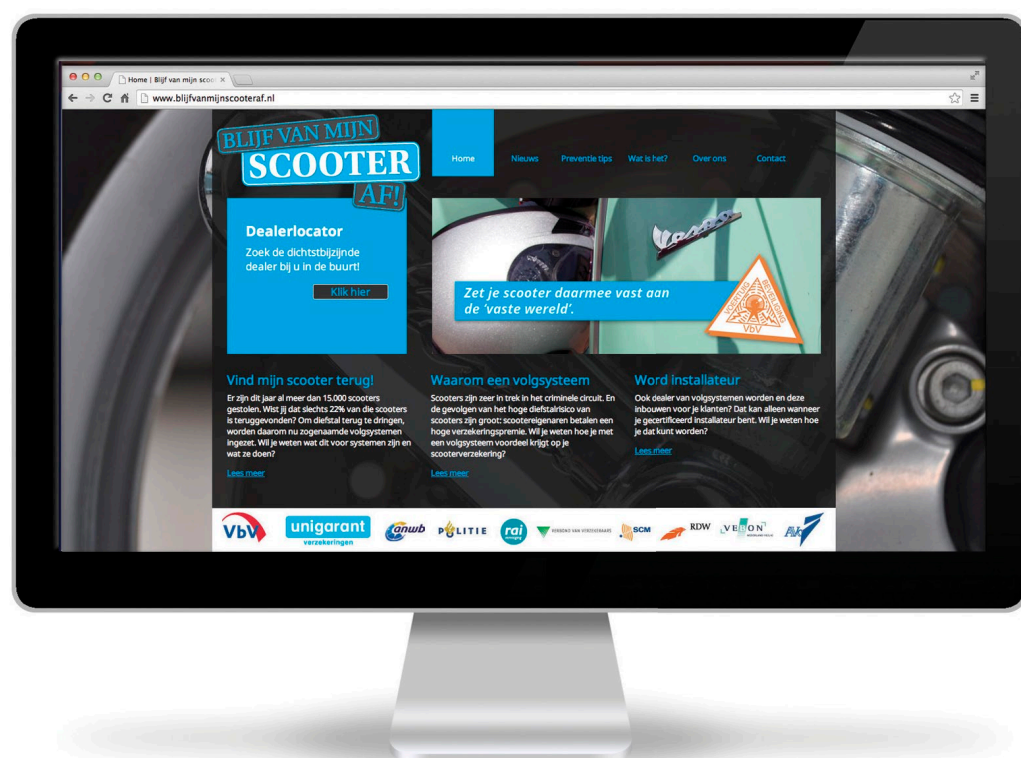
Home | Blijf van mijn scoo ×

www.blijfvanmijnscooteraf.nl

BLIJF VAN MIJN SCOOTER AF!

Home Nieuws Preventie tips Wat is het? Over ons Contact

Dealerlocator

Zoek de dichtstbijzijnde dealer bij u in de buurt!

Klik hier

Vespa

Zet je scooter daarmee vast aan de 'vaste wereld'.

VbV

Vind mijn scooter terug!

Er zijn dit jaar al meer dan 15.000 scooters gestolen. Wist jij dat slechts 22% van die scooters is teruggevonden? Om diefstal terug te dringen, worden daarom nu zogenaamde volgsystemen ingezet. Wil je weten wat dit voor systemen zijn en wat ze doen?

Lees meer

Waarom een volgsysteem

Scooters zijn zeer in trek in het criminele circuit. En de gevolgen van het hoge diefstalrisico van scooters zijn groot: scootereigenaren betalen een hoge verzekeringspremie. Wil je weten hoe je met een volgsysteem voordeel krijgt op je scooterverzekering?

Lees meer

Word installateur

Ook dealer van volgsystemen worden en deze inbouwen voor je klanten? Dat kan alleen wanneer je gecertificeerd installateur bent. Wil je weten hoe je dat kunt worden?

Lees meer

VbV unigarant verzekeringen anwb POLITIE rai VERBOND VAN VERZEKERAARS SCM RDW VERON